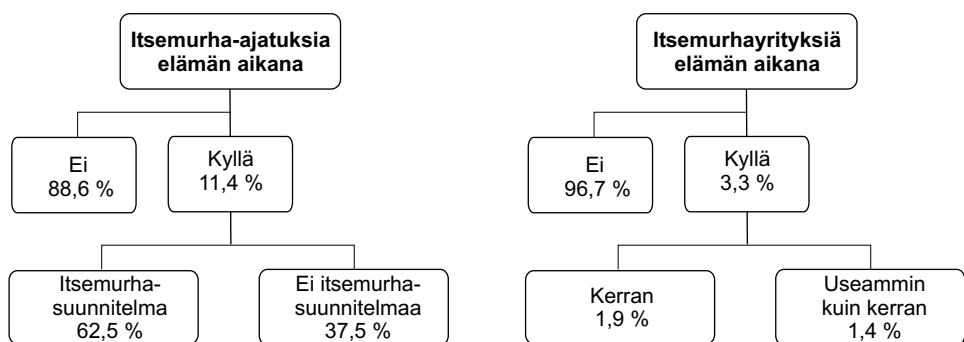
Itsemurha-ajatuksia elämän aikana

Ei
88,6 %

Kyllä
11,4 %

Itsemurhasuunnitelma
62,5 %

Ei itsemurhasuunnitelmaa
37,5 %

Itsemurhayrityksiä elämän aikana

Ei
96,7 %

Kyllä
3,3 %

Kerran
1,9 %

Useammin kuin kerran
1,4 %